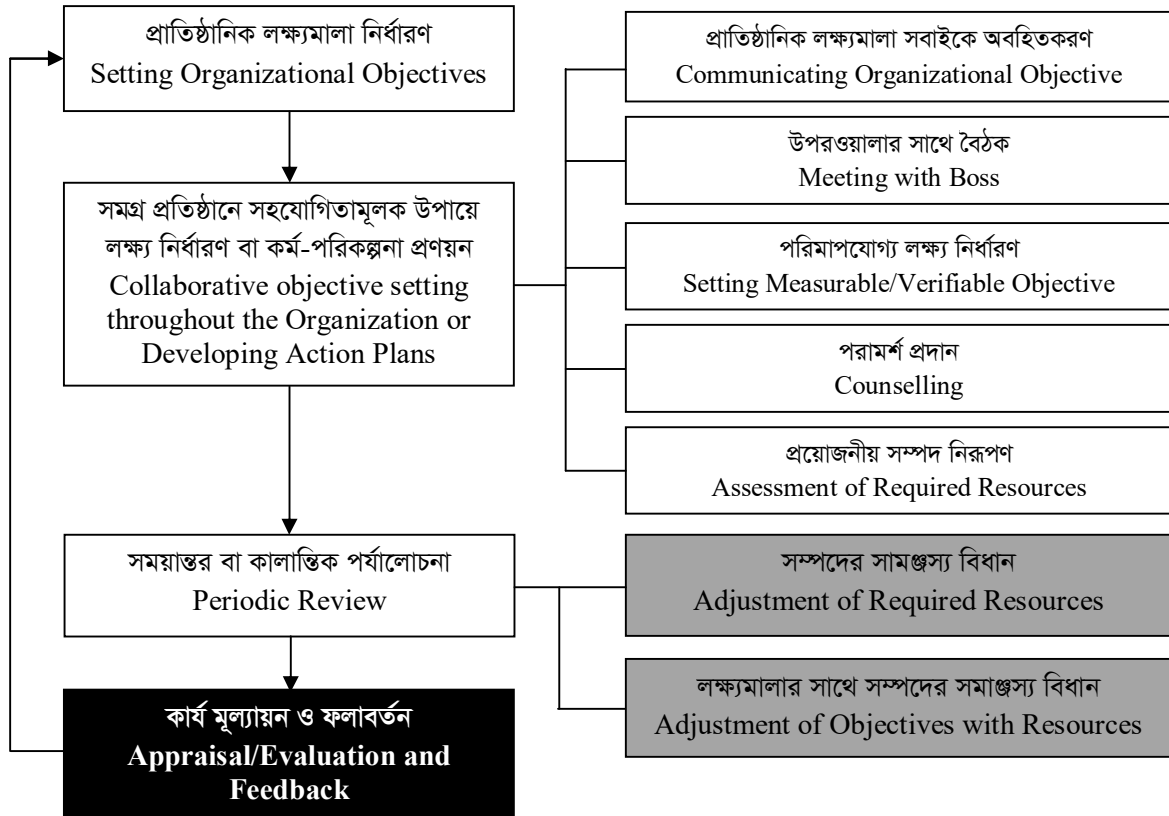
প্রাতিষ্ঠানিক লক্ষ্যমালা নির্ধারণ
Setting Organizational Objectives

সমগ্র প্রতিষ্ঠানে সহযোগিতামূলক উপায়ে লক্ষ্য নির্ধারণ বা কর্ম-পরিকল্পনা প্রণয়ন
Collaborative objective setting throughout the Organization or Developing Action Plans

সময়ান্তর বা কালান্তিক পর্যালোচনা
Periodic Review

কার্য মূল্যায়ন ও ফলাবর্তন
Appraisal/Evaluation and Feedback

প্রাতিষ্ঠানিক লক্ষ্যমালা সবাইকে অবহিতকরণ
Communicating Organizational Objective

উপরওয়ালার সাথে বৈঠক
Meeting with Boss

পরিমাপযোগ্য লক্ষ্য নির্ধারণ
Setting Measurable/Verifiable Objective

পরামর্শ প্রদান
Counselling

প্রয়োজনীয় সম্পদ নিরূপণ
Assessment of Required Resources

সম্পদের সামঞ্জস্য বিধান
Adjustment of Required Resources

লক্ষ্যমালার সাথে সম্পদের সমাঞ্জস্য বিধান
Adjustment of Objectives with Resources